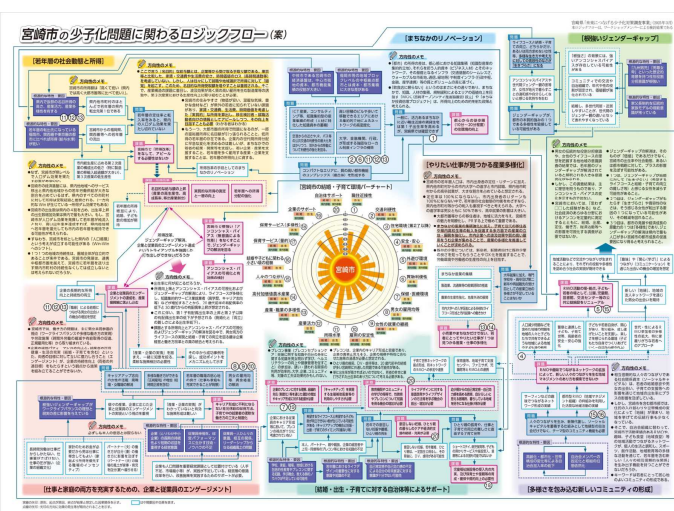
宮崎市の少子化問題に関わるロジックフロー（案）

[若年層の社会動態と所得]

[まちなかのリノベーション]

[職場のジェンダーギャップ]

[やりたい仕事が見つかる産業多様化]

[宮崎市の結婚・子育て環境バーチャート]

宮崎市

[仕事と家庭の両方を充実するための、企業と従業員のエンゲージメント]

[結婚・出生・子育てに対する自治体等によるサポート]

[多様さを包み込む新しいコミュニティの形成]

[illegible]